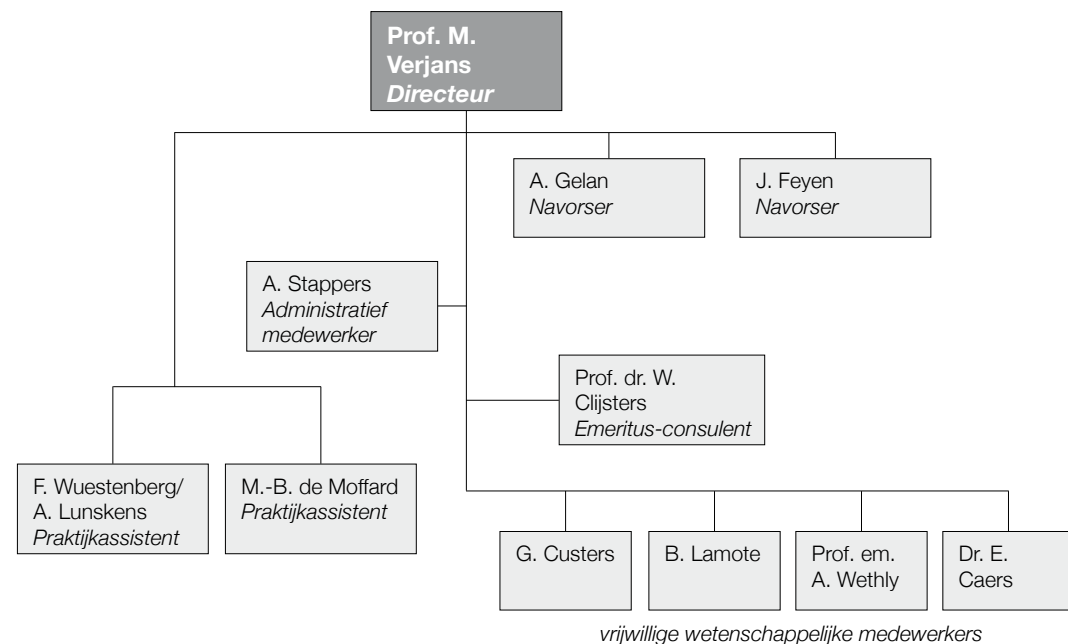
Prof. M. Verjans
*Directeur*

A. Gelan
*Navorser*

J. Feyen
*Navorser*

A. Stappers
*Administratief medewerker*

Prof. dr. W. Clijsters
*Emeritus-consulent*

F. Wuestenberg/ A. Lunskens
*Praktijkassistent*

M.-B. de Moffard
*Praktijkassistent*

G. Custers

B. Lamote

Prof. em. A. Wethly

Dr. E. Caers

*vrijwillige wetenschappelijke medewerkers*